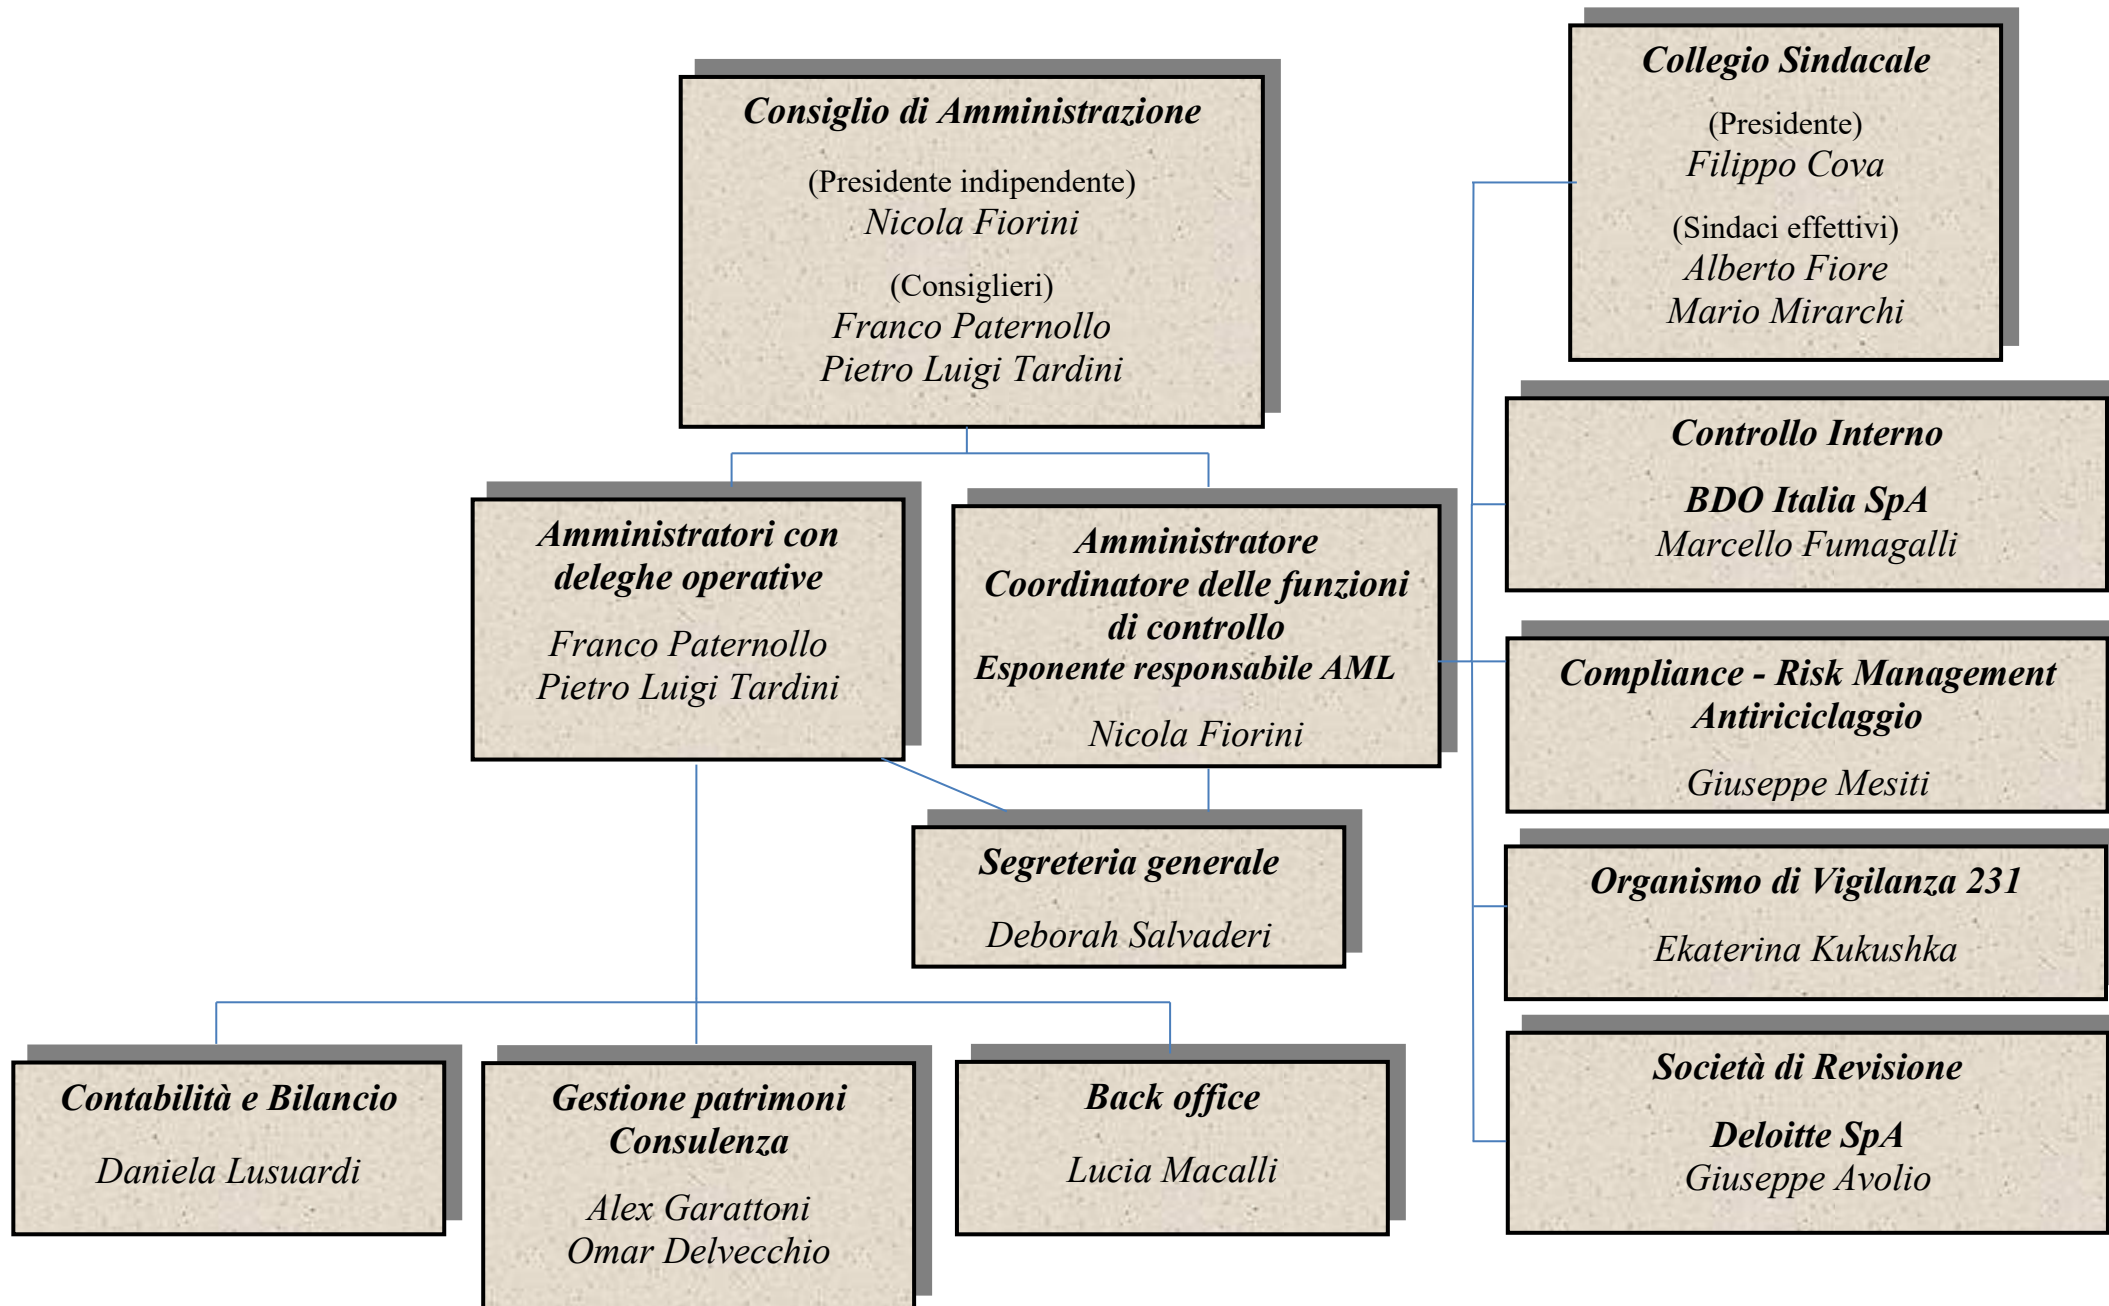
Consiglio di Amministrazione

(Presidente indipendente)
Nicola Fiorini

(Consiglieri)
Franco Paternollo
Pietro Luigi Tardini

Collegio Sindacale

(Presidente)
Filippo Cova

(Sindaci effettivi)
Alberto Fiore
Mario Mirarchi

Amministratori con deleghe operative

Franco Paternollo
Pietro Luigi Tardini

Amministratore Coordinatore delle funzioni di controllo
Esponente responsabile AML

Nicola Fiorini

Controllo Interno

BDO Italia SpA
Marcello Fumagalli

Compliance - Risk Management
Antiriciclaggio

Giuseppe Mesiti

Segreteria generale

Deborah Salvaderi

Organismo di Vigilanza 231

Ekaterina Kukushka

Società di Revisione

Deloitte SpA
Giuseppe Avolio

Contabilità e Bilancio

Daniela Lusuardi

Gestione patrimoni
Consulenza

Alex Garattoni
Omar Delvecchio

Back office

Lucia Macalli